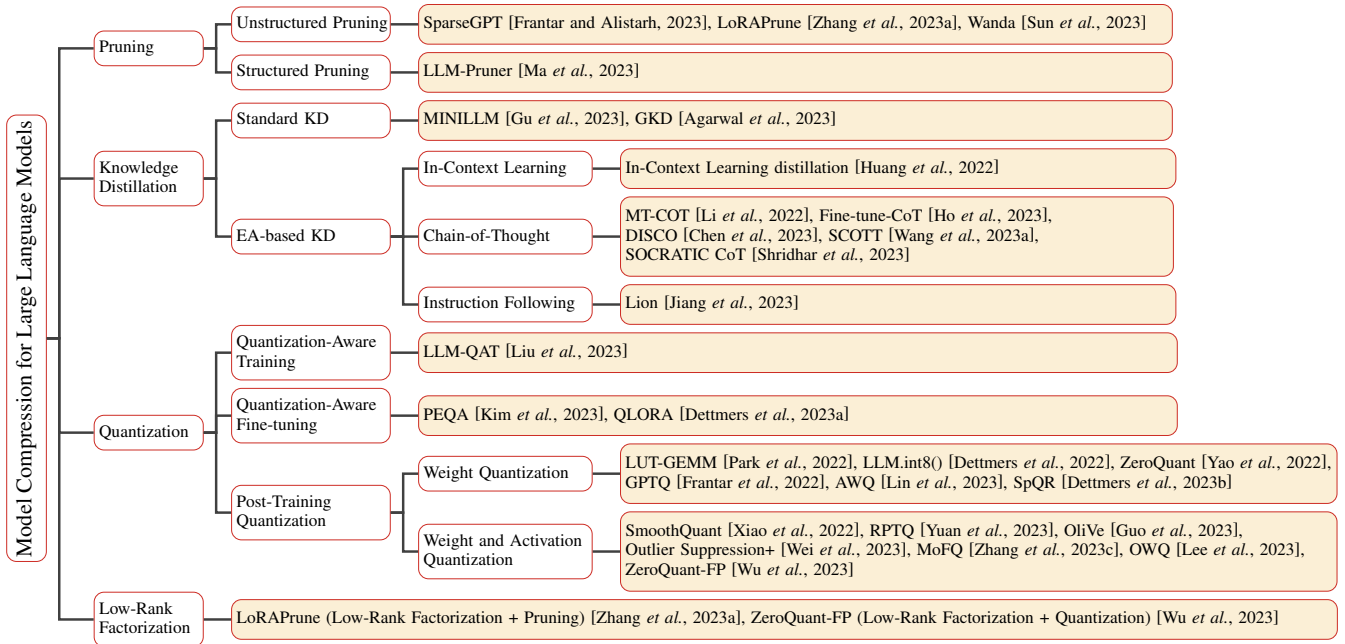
Model Compression for Large Language Models

Pruning

Unstructured Pruning

SparseGPT [Frantar and Alistarh, 2023], LoRAPrune [Zhang et al., 2023a], Wanda [Sun et al., 2023]

Structured Pruning

LLM-Pruner [Ma et al., 2023]

Knowledge Distillation

Standard KD

MINILLM [Gu et al., 2023], GKD [Agarwal et al., 2023]

EA-based KD

In-Context Learning

In-Context Learning distillation [Huang et al., 2022]

Chain-of-Thought

MT-COT [Li et al., 2022], Fine-tune-CoT [Ho et al., 2023], DISCO [Chen et al., 2023], SCOTT [Wang et al., 2023a], SOCRATIC CoT [Shridhar et al., 2023]

Instruction Following

Lion [Jiang et al., 2023]

Quantization

Quantization-Aware Training

LLM-QAT [Liu et al., 2023]

Quantization-Aware Fine-tuning

PEQA [Kim et al., 2023], QLORA [Dettmers et al., 2023a]

Post-Training Quantization

Weight Quantization

LUT-GEMM [Park et al., 2022], LLM.int8() [Dettmers et al., 2022], ZeroQuant [Yao et al., 2022], GPTQ [Frantar et al., 2022], AWQ [Lin et al., 2023], SpQR [Dettmers et al., 2023b]

Weight and Activation Quantization

SmoothQuant [Xiao et al., 2022], RPTQ [Yuan et al., 2023], OliVe [Guo et al., 2023], Outlier Suppression+ [Wei et al., 2023], MoFQ [Zhang et al., 2023c], OWQ [Lee et al., 2023], ZeroQuant-FP [Wu et al., 2023]

Low-Rank Factorization

LoRAPrune (Low-Rank Factorization + Pruning) [Zhang et al., 2023a], ZeroQuant-FP (Low-Rank Factorization + Quantization) [Wu et al., 2023]